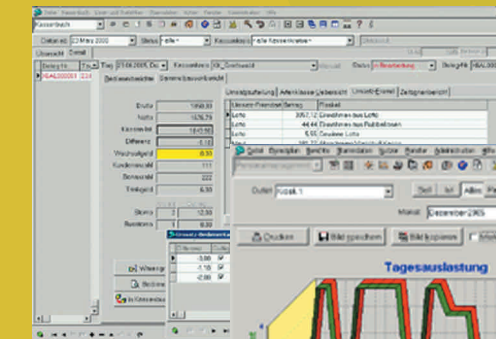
Kassenbuch

Übersicht Detail

Tag 23.06.2005 Kassenbuch

Stammdaten Stammdatendetail

Brutto 1050,00
Netto 1026,79
Kassenbest 1512,50
Differenz 0,18
Wechselgeld 0,00

Storno 12,00

| Umsatz-Provision | Betrag | Position |
|---|---|---|
| Lotto | 3057,12 | Einnahmen aus Lotto |
| Lotto | 44,44 | Einnahmen aus Rubbellosen |
| Lotto | 5,55 | Gewinne Lotto |

Umsatzaufteilung Artikelklasse Übersicht Umsatz Kontrolle Zeitungsarbeit

Outlet Kiosk 1

Soll Ist Alle

Monat Dezember 2005

Drucken Bild speichern Bild kopieren

Tagesauslastung

-0,98
-1,10
-2,00